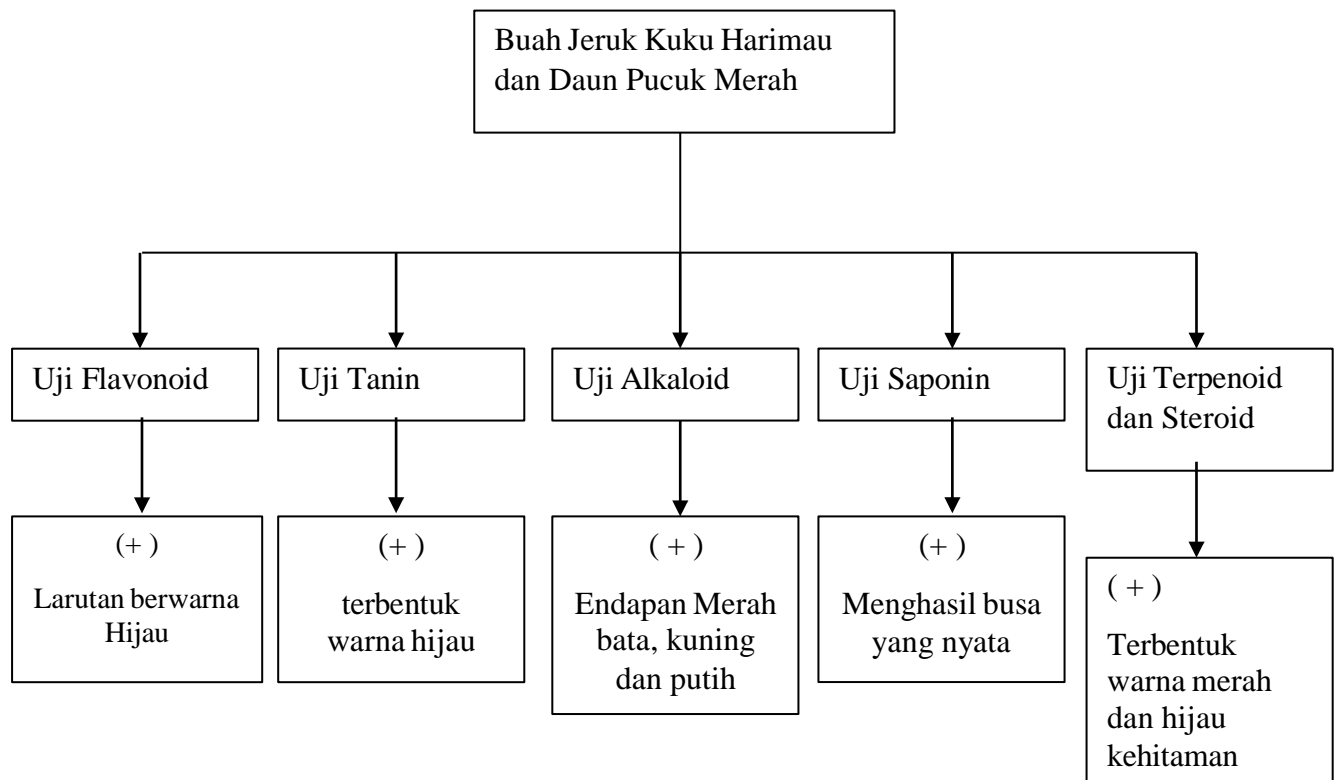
Buah Jeruk Kuku Harimau dan Daun Pucuk Merah

Uji Flavonoid

(+ )

Larutan berwarna Hijau

Uji Tanin

(+ )

terbentuk warna hijau

Uji Alkaloid

( + )

Endapan Merah bata, kuning dan putih

Uji Saponin

(+ )

Menghasil busa yang nyata

Uji Terpenoid dan Steroid

( + )

Terbentuk warna merah dan hijau kehitaman